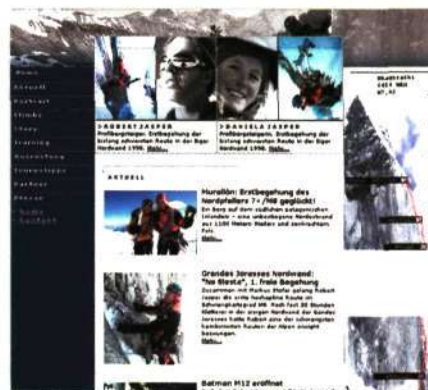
Home
Aktuell
Portrait
Climbs
Shop
Training
Ausrüstung
Tourentipps
Partner
Presse
Suche
Kontakt

> ROBERT JASPER
Profibergsteiger. Erstbegehung der Sixtang schwersten Route in der Eiger Nordwand 1998. Mehr...

> DANIELA JASPER
Profibergsteigerin. Erstbegehung der Sixtang schwersten Route in der Eiger Nordwand 1998. Mehr...

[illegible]

AKTUELL

Muralión: Erstbegehung des Nordpfeilers 7+ / M6 geglückt!
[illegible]
Mehr...

Grandes Jorasses Nordwand: "No Siesta", 1. freie Begehung
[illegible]
Mehr...

Batman M12 eröffnet